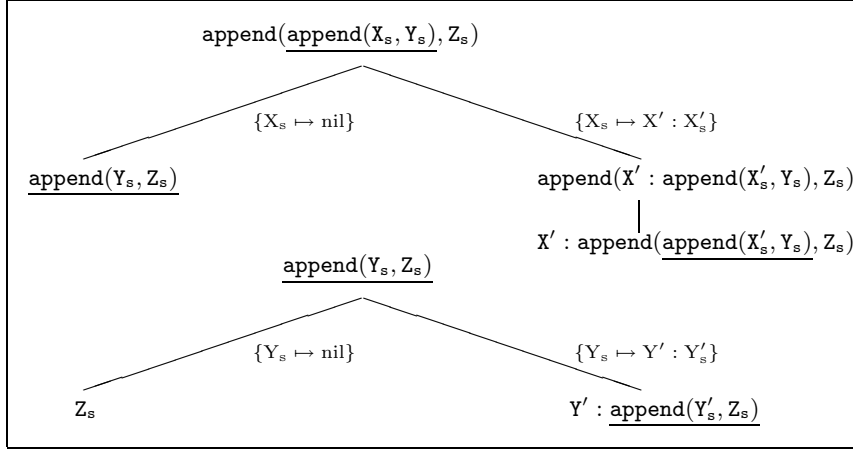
$\texttt{append}(\underline{\texttt{append}(\texttt{X}_s, \texttt{Y}_s)}, \texttt{Z}_s)$

$\{X_s \mapsto \text{nil}\}$

$\{X_s \mapsto X' : X_s'\}$

$\underline{\texttt{append}(\texttt{Y}_s, \texttt{Z}_s)}$

$\texttt{append}(\texttt{X}' : \texttt{append}(\texttt{X}_s', \texttt{Y}_s), \texttt{Z}_s)$

$\texttt{X}' : \texttt{append}(\underline{\texttt{append}(\texttt{X}_s', \texttt{Y}_s)}, \texttt{Z}_s)$

$\underline{\texttt{append}(\texttt{Y}_s, \texttt{Z}_s)}$

$\{Y_s \mapsto \text{nil}\}$

$\{Y_s \mapsto Y' : Y_s'\}$

$\texttt{Z}_s$

$\texttt{Y}' : \underline{\texttt{append}(\texttt{Y}_s', \texttt{Z}_s)}$